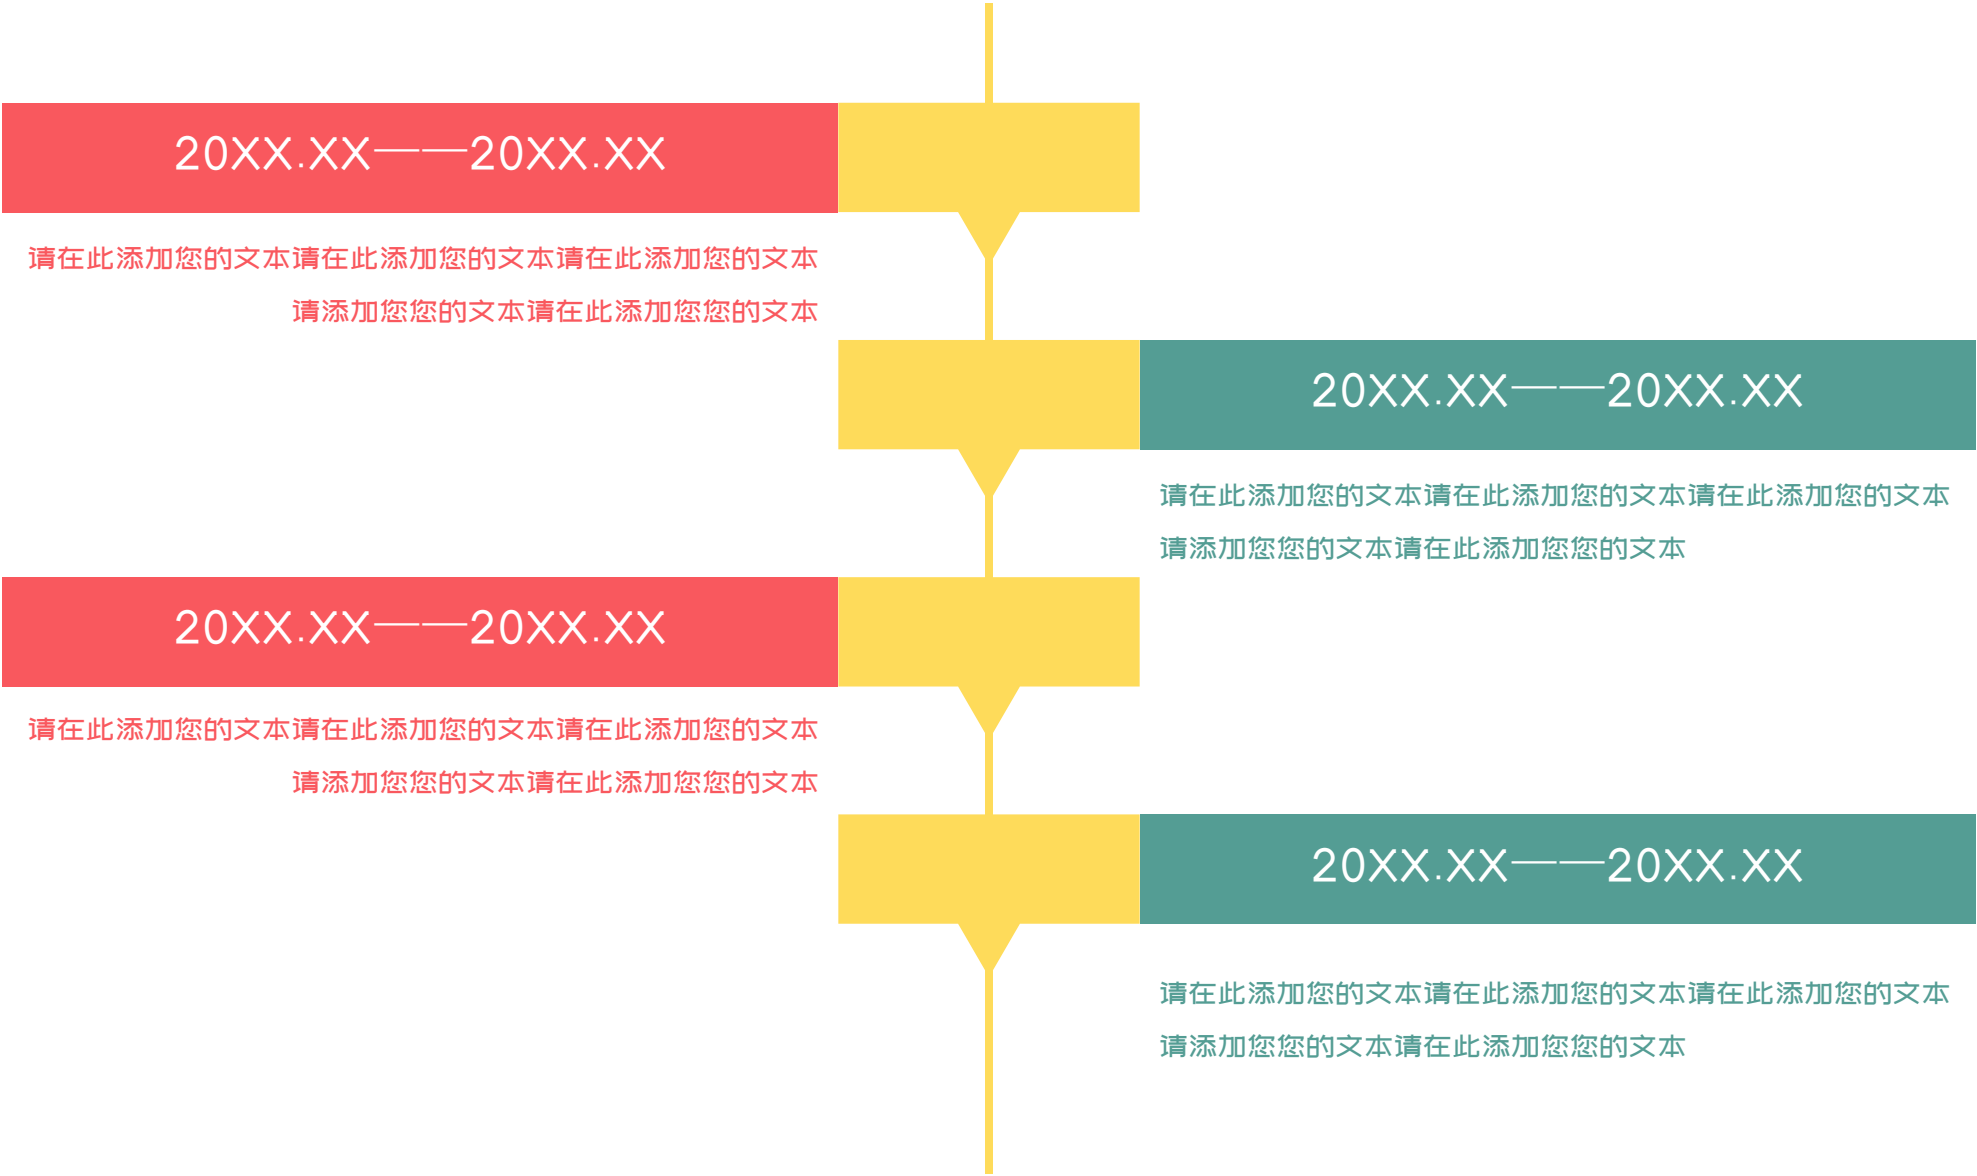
20XX.XX——20XX.XX

请在此添加您的文本请在此添加您的文本请在此添加您的文本
请添加您您的文本请在此添加您您的文本

20XX.XX——20XX.XX

请在此添加您的文本请在此添加您的文本请在此添加您的文本
请添加您您的文本请在此添加您您的文本

20XX.XX——20XX.XX

请在此添加您的文本请在此添加您的文本请在此添加您的文本
请添加您您的文本请在此添加您您的文本

20XX.XX——20XX.XX

请在此添加您的文本请在此添加您的文本请在此添加您的文本
请添加您您的文本请在此添加您您的文本